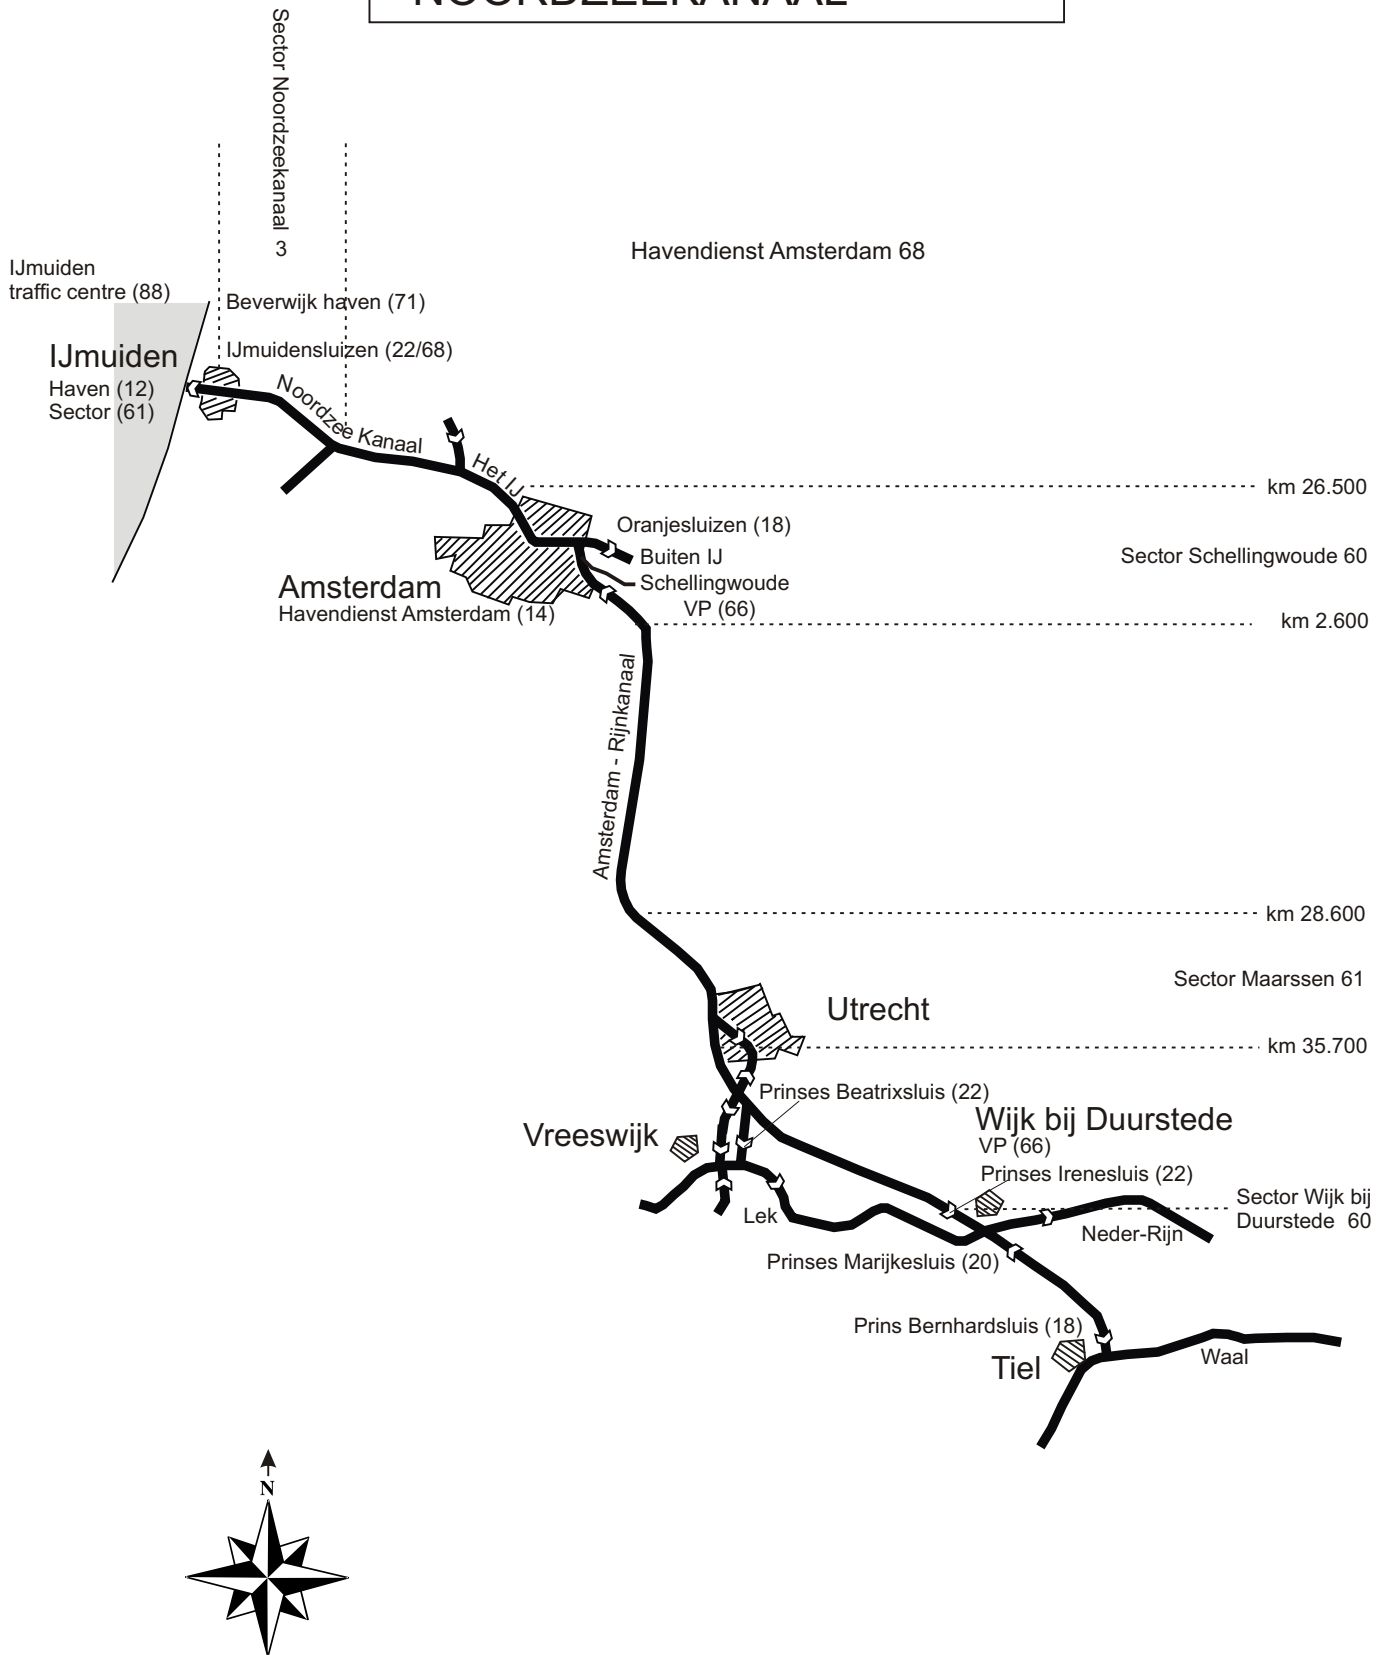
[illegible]

Sector Noordzeekanaal 3

Havendienst Amsterdam 68

IJmuiden
traffic centre (88)

Beverwijk haven (71)

IJmuiden
Haven (12)
Sector (61)

IJmuidensluizen (22/68)

Noordzee Kanaal

Het IJ

km 26.500

Oranjesluizen (18)

Buiten IJ

Sector Schellingwoude 60

Amsterdam
Havendienst Amsterdam (14)

Schellingwoude
VP (66)

km 2.600

Amsterdam - Rijnkanaal

km 28.600

Sector Maarssen 61

Utrecht

km 35.700

Prinses Beatrixsluis (22)

Vreeswijk

Wijk bij Duurstede
VP (66)

Prinses Irenesluis (22)

Sector Wijk bij Duurstede 60

Lek

Neder-Rijn

Prinses Marijkesluis (20)

Prins Bernhardsluis (18)

Tiel

Waal

N